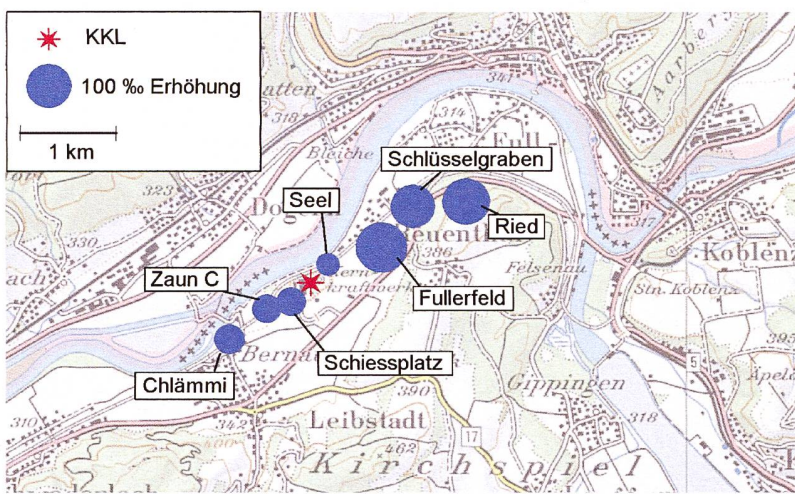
KKL

100 ‰ Erhöhung

1 km

Schlüsselgraben

Seel

Ried

Zaun C

Fullerfeld

Schiessplatz

Chlämmi

Aarberg

Full-

Bleiche

Dog

Reuenthal

Koblenz

Felsenau

Stn. Koblenz

Kernkraftwerk

Berna

Gippingen

Leibstadt

Kirchspiel

341

314

318

323

330

317

386

395

390

342

310

462

318

5

17